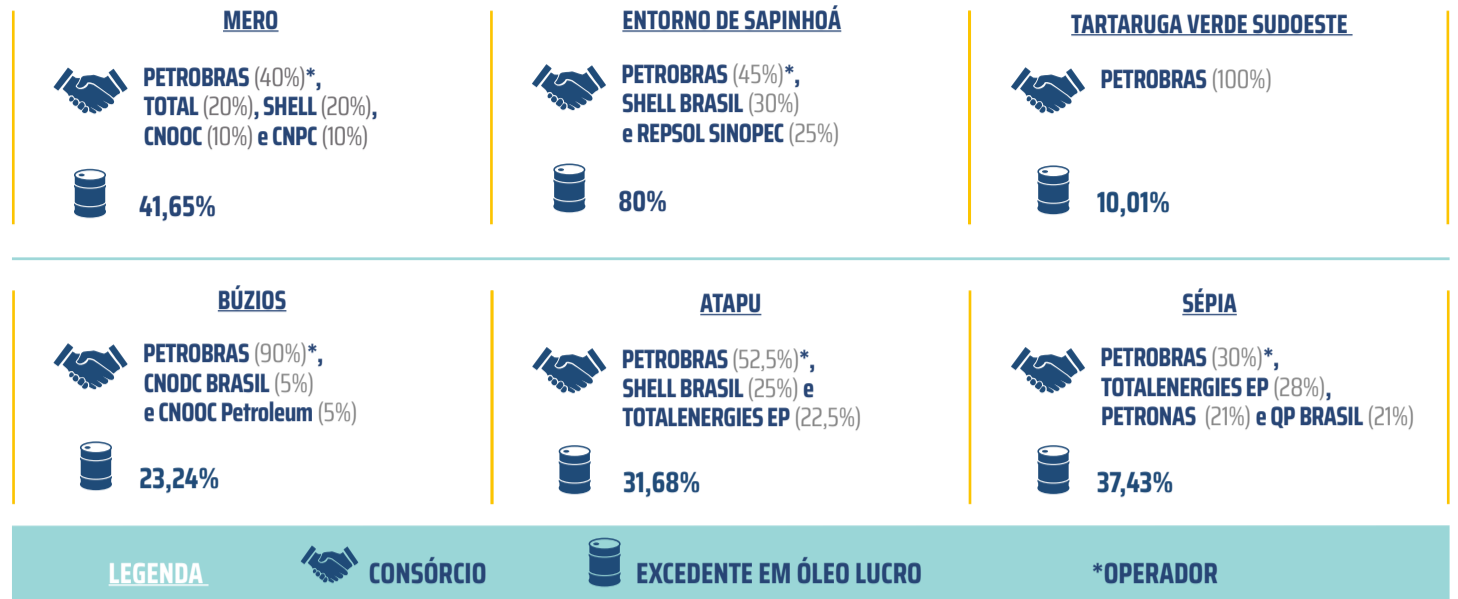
MERO

PETROBRAS (40%)*, TOTAL (20%), SHELL (20%), CNOOC (10%) e CNPC (10%)

41,65%

ENTORNO DE SAPINHOÁ

PETROBRAS (45%)*, SHELL BRASIL (30%) e REPSOL SINOPEC (25%)

80%

TARTARUGA VERDE SUDOESTE

PETROBRAS (100%)

10,01%

BÚZIOS

PETROBRAS (90%)*, CNODC BRASIL (5%) e CNOOC Petroleum (5%)

23,24%

ATAPU

PETROBRAS (52,5%)*, SHELL BRASIL (25%) e TOTALENERGIES EP (22,5%)

31,68%

SÉPIA

PETROBRAS (30%)*, TOTALENERGIES EP (28%), PETRONAS (21%) e QP BRASIL (21%)

37,43%

LEGENDA CONSÓRCIO EXCEDENTE EM ÓLEO LUCRO *OPERADOR